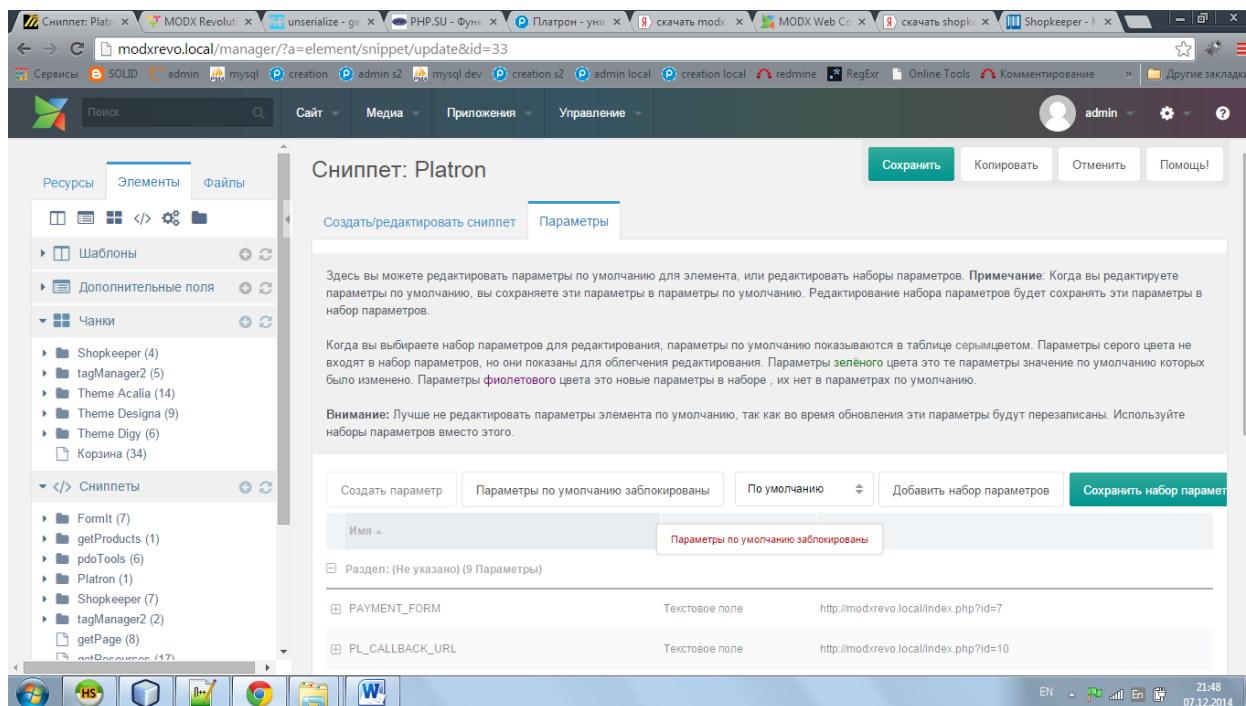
Сниппет: Platr × | MODX Revoluti × | unserialize - ge × | PHP.SU - Функ × | Платрон - уни × | скачать modx × | MODX Web Co × | скачать shopk × | Shopkeeper - N ×

modxrevo.local/manager/?a=element/snippet/update&id=33

Сервисы | SOLID | admin | mysql | creation | admin s2 | mysql dev | creation s2 | admin local | creation local | redmine | RegExr | Online Tools | Комментирование | » | Другие закладки

Поиск | Сайт | Медиа | Приложения | Управление | admin

Ресурсы | Элементы | Файлы

Шаблоны
Дополнительные поля
Чанки
Shopkeeper (4)
tagManager2 (5)
Theme Acalia (14)
Theme Designa (9)
Theme Digy (6)
Корзина (34)
Сниппеты
FormIt (7)
getProducts (1)
pdoTools (6)
Platron (1)
Shopkeeper (7)
tagManager2 (2)
getPage (8)
getResources (17)

Сниппет: Platron

Сохранить | Копировать | Отменить | Помощь!

Создать/редактировать сниппет | Параметры

Здесь вы можете редактировать параметры по умолчанию для элемента, или редактировать наборы параметров. **Примечание**: Когда вы редактируете параметры по умолчанию, вы сохраняете эти параметры в параметры по умолчанию. Редактирование набора параметров будет сохранять эти параметры в набор параметров.

Когда вы выбираете набор параметров для редактирования, параметры по умолчанию показываются в таблице серымцветом. Параметры серого цвета не входят в набор параметров, но они показаны для облегчения редактирования. Параметры зелёного цвета это те параметры значение по умолчанию которых было изменено. Параметры фиолетового цвета это новые параметры в наборе , их нет в параметрах по умолчанию.

**Внимание:** Лучше не редактировать параметры элемента по умолчанию, так как во время обновления эти параметры будут перезаписаны. Используйте наборы параметров вместо этого.

Создать параметр | Параметры по умолчанию заблокированы | По умолчанию | Добавить набор параметров | Сохранить набор парамет

Имя

Параметры по умолчанию заблокированы

Раздел: (Не указано) (9 Параметры)

| PAYMENT_FORM | Текстовое поле | http://modxrevo.local/index.php?id=7 |
|---|---|---|
| PL_CALLBACK_URL | Текстовое поле | http://modxrevo.local/index.php?id=10 |

EN | En | 21:48 | 07.12.2014